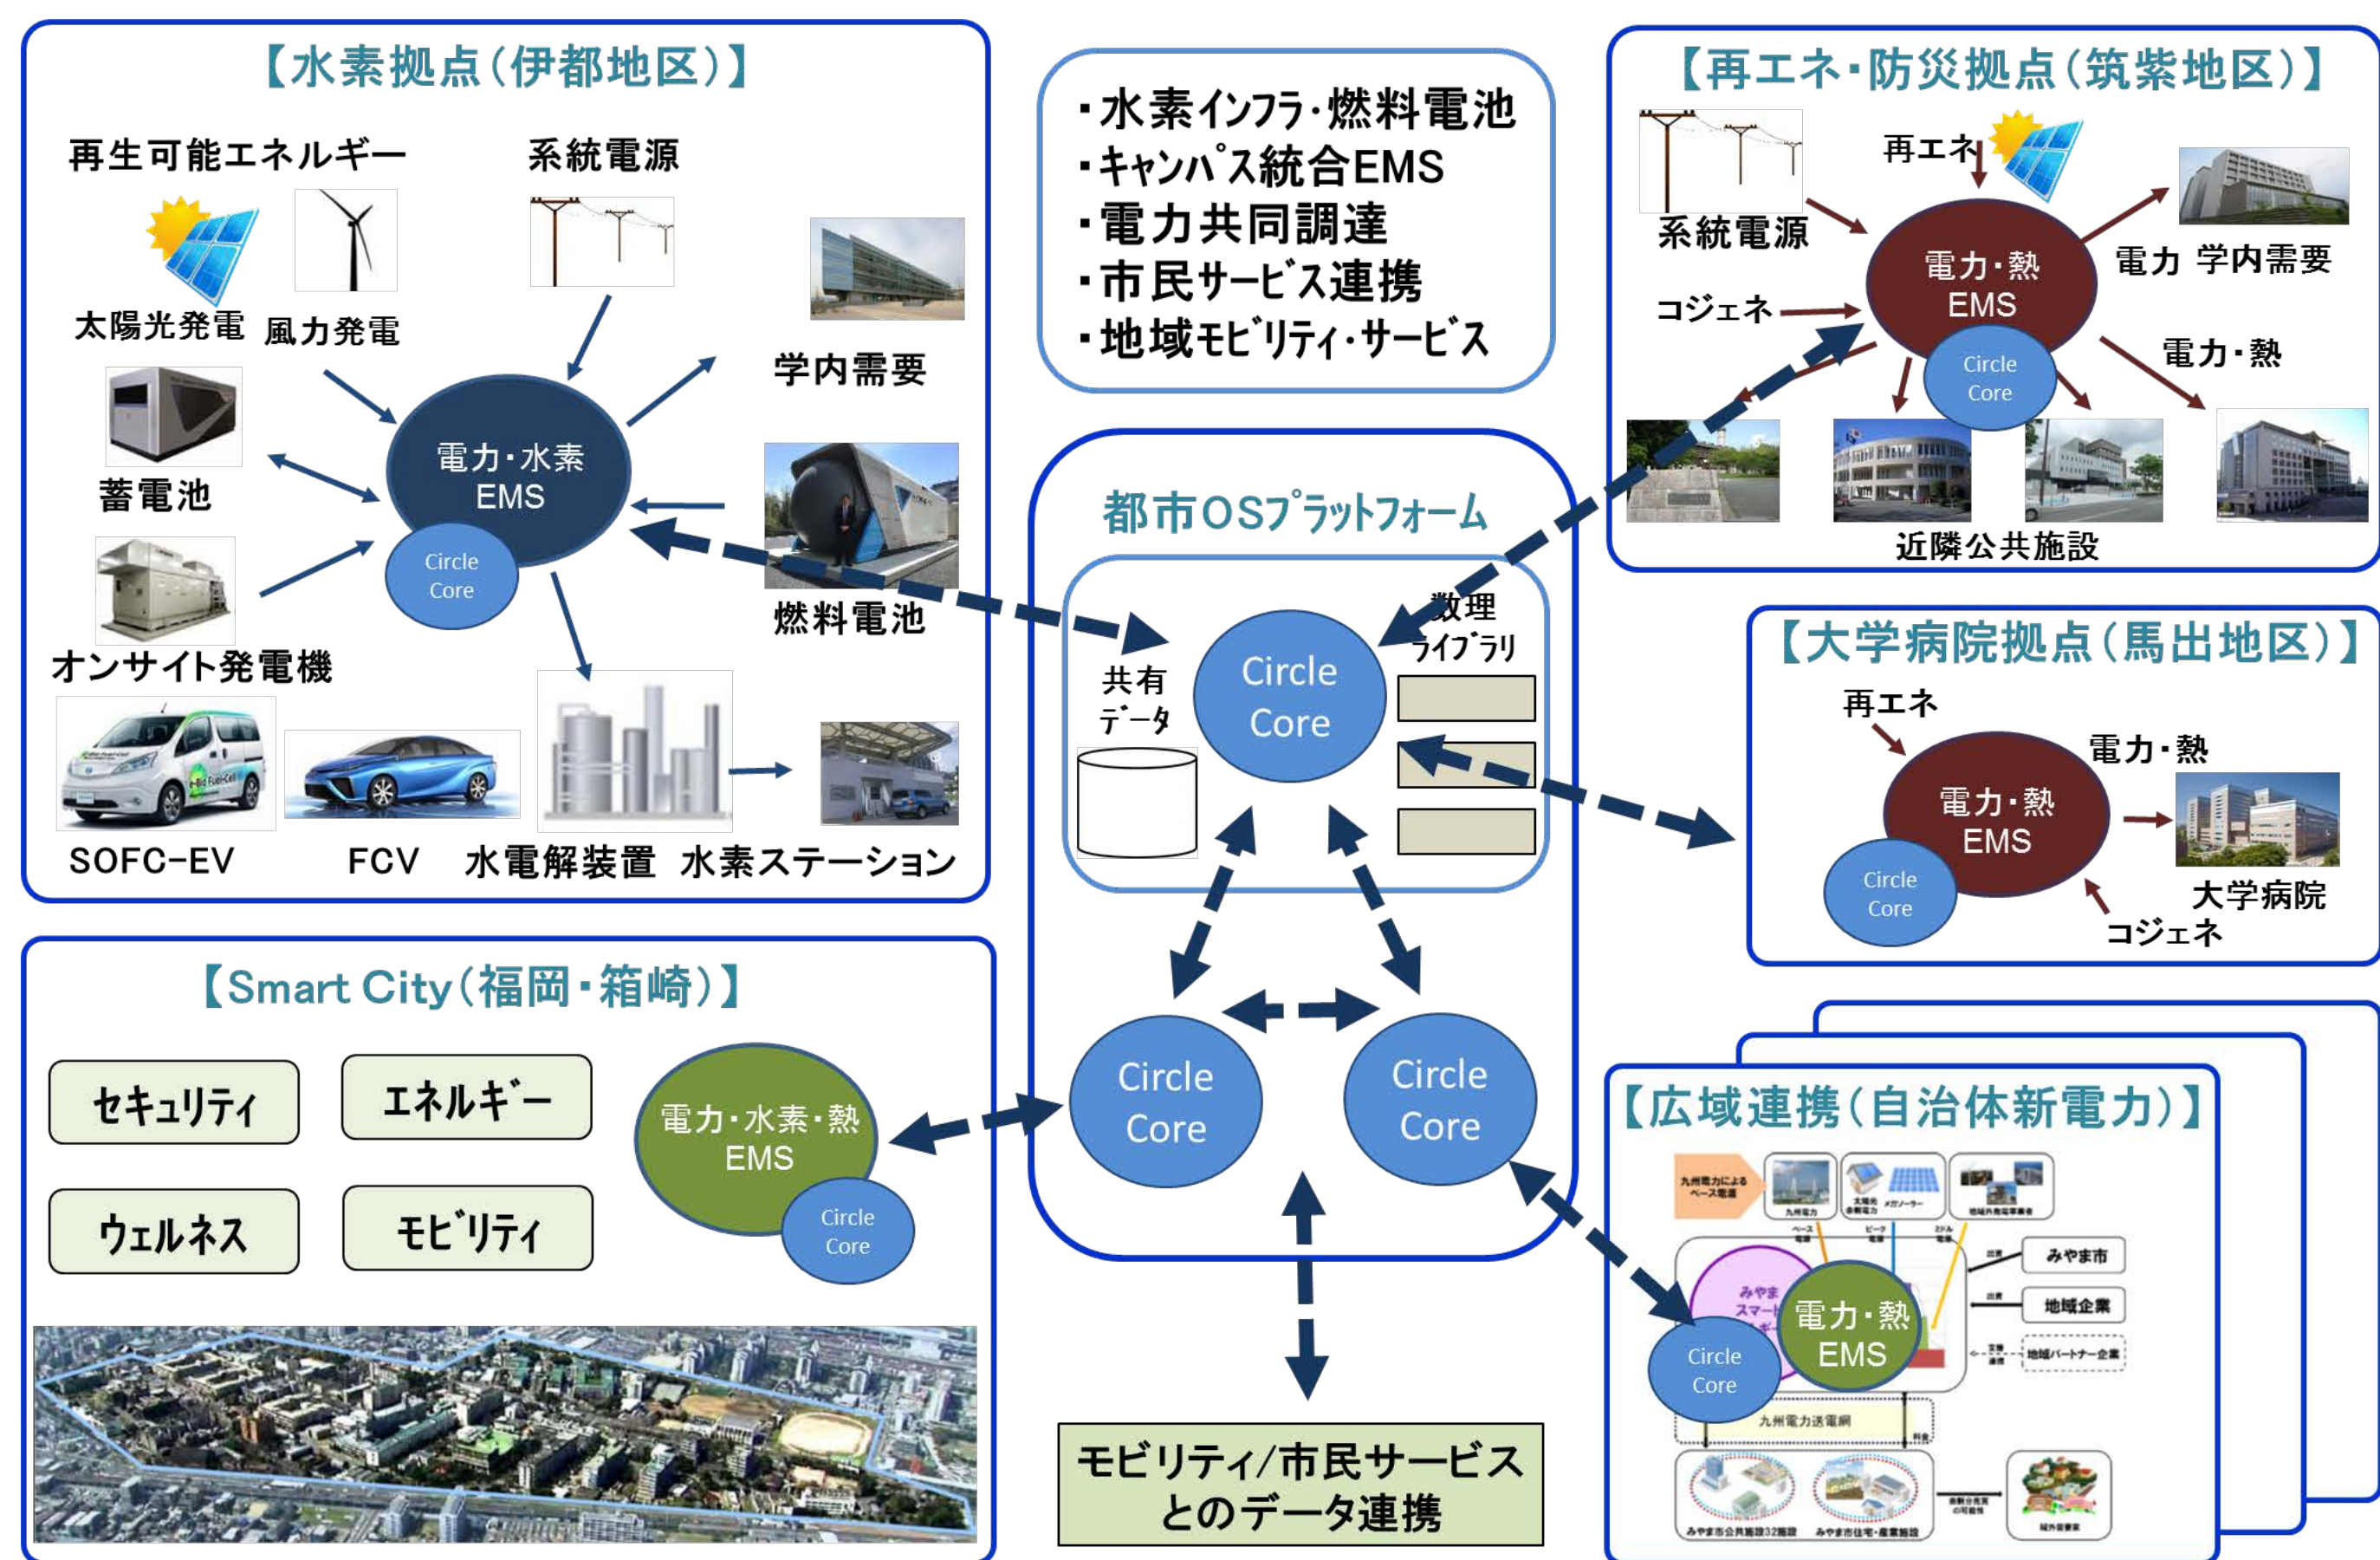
【水素拠点（伊都地区）】

再生可能エネルギー

系統電源

太陽光発電　風力発電

学内需要

蓄電池

電力・水素
EMS

Circle Core

燃料電池

オンサイト発電機

SOFC-EV　FCV　水電解装置　水素ステーション

・水素インフラ・燃料電池
・キャンパス統合EMS
・電力共同調達
・市民サービス連携
・地域モビリティ・サービス

都市OSプラットフォーム

共有データ

Circle Core

数理ライブラリ

Circle Core

Circle Core

【再エネ・防災拠点（筑紫地区）】

再エネ

系統電源

電力・熱
EMS

電力　学内需要

コジェネ

Circle Core

電力・熱

近隣公共施設

【大学病院拠点（馬出地区）】

再エネ

電力・熱

電力・熱
EMS

Circle Core

大学病院

コジェネ

【Smart City（福岡・箱崎）】

セキュリティ　エネルギー

ウェルネス　モビリティ

電力・水素・熱
EMS

Circle Core

モビリティ/市民サービスとのデータ連携

【広域連携（自治体新電力）】

九州電力によるベース電源

みやま市

地域企業

地域パートナー企業

電力・熱
EMS

Circle Core

九州電力送電網

みやま市公共施設32施設　みやま市住宅・産業施設